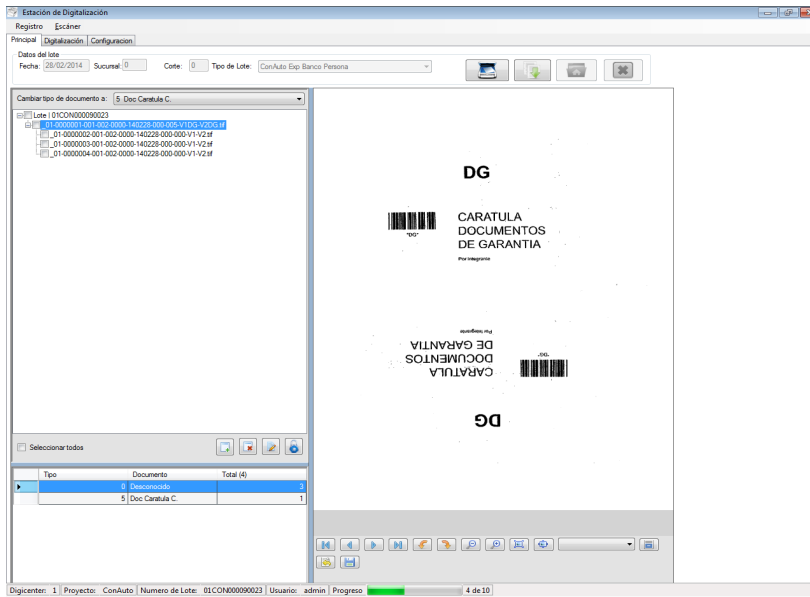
Estación de Digitalización

Registro Escáner

Principal Digitalización Configuracion

Datos del lote

Fecha: 28/02/2014 Sucursal: 0 Corte: 0 Tipo de Lote: ConAuto Exp Banco Persona

Cambiar tipo de documento a: 5. Doc Caratula C.

Lote | 01CON000090023
_01-0000001-001-002-0000-140228-000-005-V1DG-V2DG.tif
_01-0000002-001-002-0000-140228-000-000-V1-V2.tif
_01-0000003-001-002-0000-140228-000-000-V1-V2.tif
_01-0000004-001-002-0000-140228-000-000-V1-V2.tif

Seleccionar todos

| | Tipo | Documento | Total (4) |
|---|---|---|---|
| ▸ | 0 | Desconocido | 3 |
| | 5 | Doc Caratula C. | 1 |

DG

"DG"

CARATULA
DOCUMENTOS
DE GARANTIA

Por Integrante

Por Integrante

DE GARANTIA
DOCUMENTOS
CARATULA

"DG"

DG

Digicenter: 1 Proyecto: ConAuto Numero de Lote: 01CON000090023 Usuario: admin Progreso 4 de 10